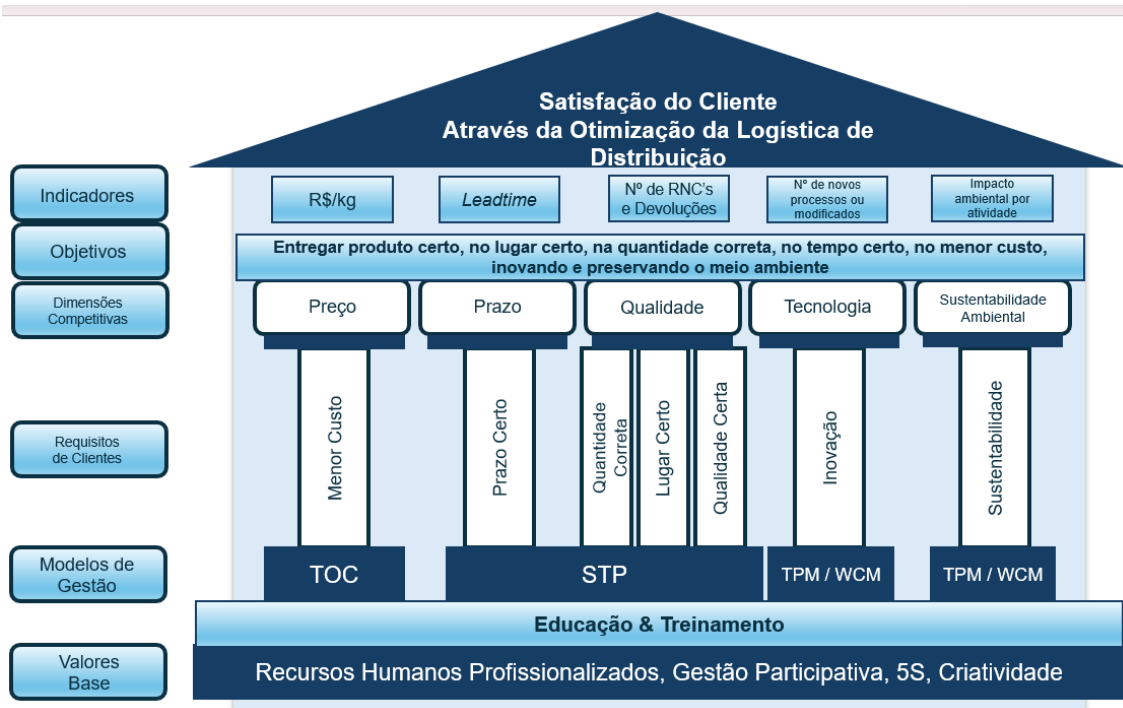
Satisfação do Cliente
Através da Otimização da Logística de Distribuição

Indicadores

R$/kg

Leadtime

Nº de RNC's e Devoluções

Nº de novos processos ou modificados

Impacto ambiental por atividade

Objetivos

Entregar produto certo, no lugar certo, na quantidade correta, no tempo certo, no menor custo, inovando e preservando o meio ambiente

Dimensões Competitivas

Preço

Prazo

Qualidade

Tecnologia

Sustentabilidade Ambiental

Requisitos de Clientes

Menor Custo

Prazo Certo

Quantidade Correta

Lugar Certo

Qualidade Certa

Inovação

Sustentabilidade

Modelos de Gestão

TOC

STP

TPM / WCM

TPM / WCM

Educação & Treinamento

Valores Base

Recursos Humanos Profissionalizados, Gestão Participativa, 5S, Criatividade